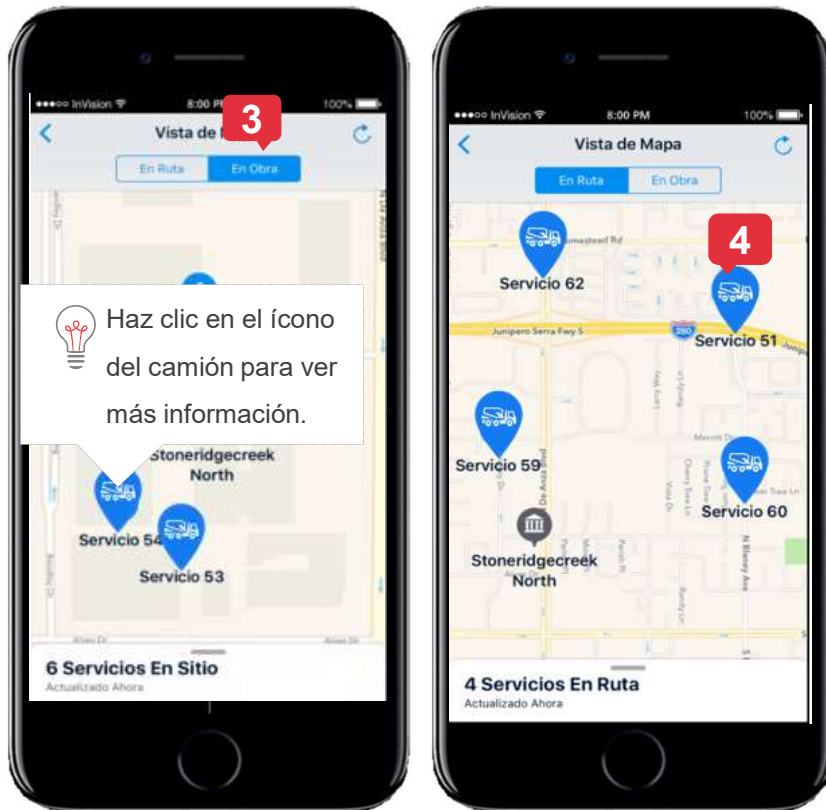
●●●○○ InVision 8:00 PM 100%

Vista de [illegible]

3

En Ruta En Obra

Haz clic en el ícono del camión para ver más información.

Stoneridgecreek North

Servicio 54

Servicio 53

6 Servicios En Sitio

Actualizado Ahora

●●●○○ InVision 8:00 PM 100%

Vista de Mapa

En Ruta En Obra

4

Servicio 62

Junipero Serra Fwy S

Servicio 51

Servicio 59

Servicio 60

Stoneridgecreek North

4 Servicios En Ruta

Actualizado Ahora